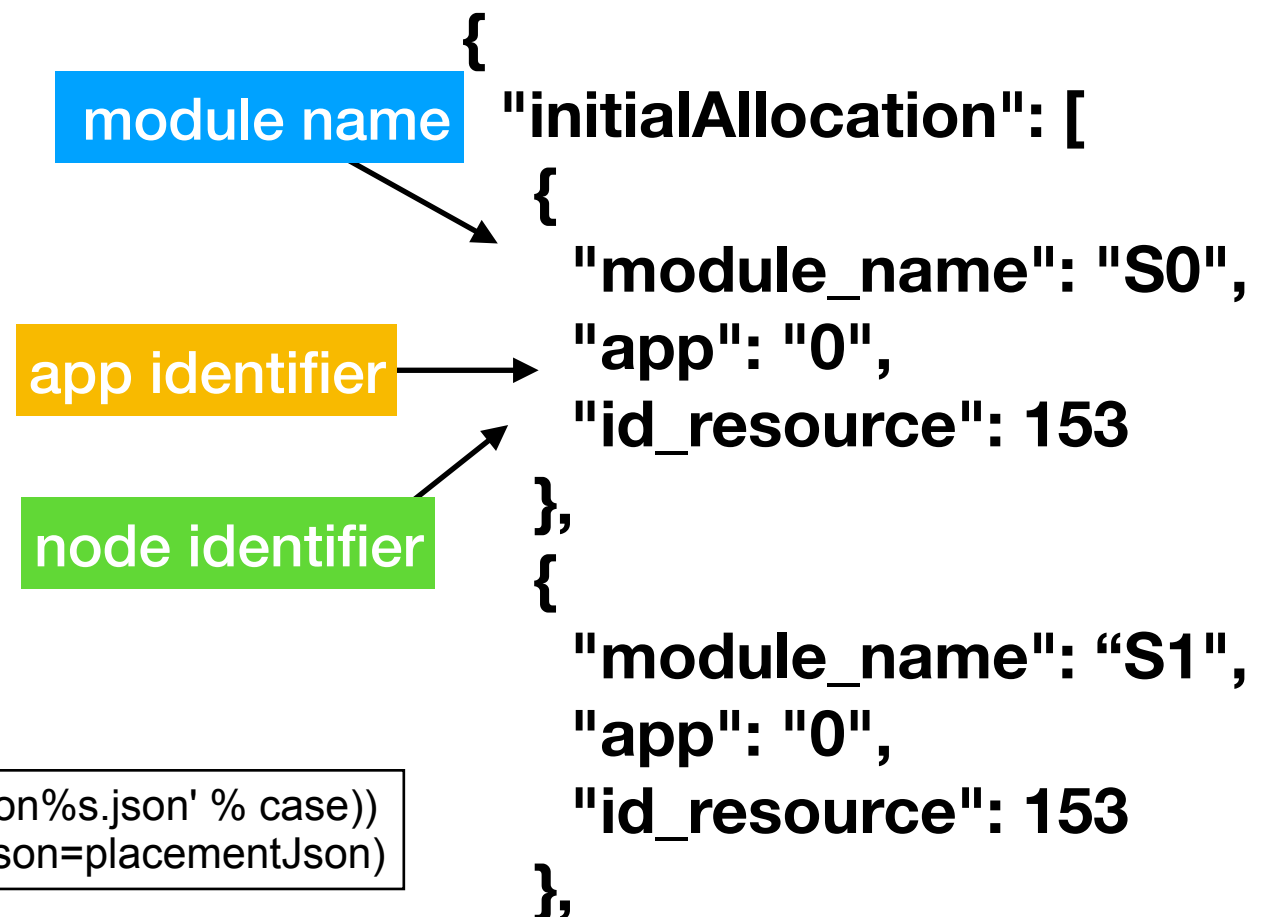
module name

app identifier

node identifier

on%s.json' % case))
son=placementJson)

{
"initialAllocation": [
{
"module_name": "S0",
"app": "0",
"id_resource": 153
},
{
"module_name": “S1",
"app": "0",
"id_resource": 153
},